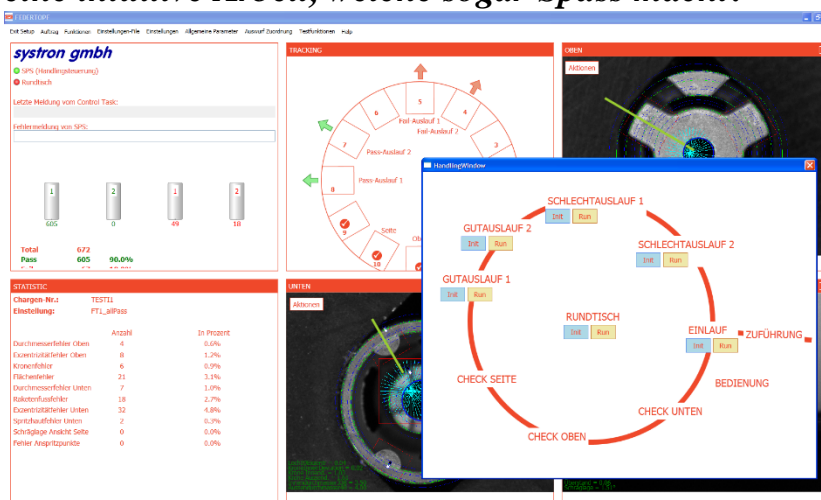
FEDERTOPF

Exit Setup Aufzug Funktionen Einstellungen-File Einstellungen Allgemeine Parameter Auswurf Zuordnung Testfunktionen Hilfe

systron gmbh

SPS (Handlingsteuerung)

Rundtisch

Letzte Meldung vom Control Task:

Fehlermeldung von SPS:

1 2 1 2

605 0 49 18

Total 672

Pass 605 90.0%

STATISTIC

Chargen-Nr.: TEST1

Einstellung: FT1_allPass

| | Anzahl | In Prozent |
|---|---|---|
| Durchmesserfehler Oben | 4 | 0.6% |
| Exzentrizitätfehler Oben | 8 | 1.2% |
| Kronenfehler | 6 | 0.9% |
| Flächenfehler | 21 | 3.1% |
| Durchmesserfehler Unten | 7 | 1.0% |
| Raketenfussfehler | 18 | 2.7% |
| Exzentrizitätfehler Unten | 32 | 4.8% |
| Spritzhautfehler Unten | 2 | 0.3% |
| Schräglage Ansicht Seite | 0 | 0.0% |
| Fehler Anspritzpunkte | 0 | 0.0% |

TRACKING

5 4 6 3 7 8 9 10

Fail-Auslauf 1

Fail-Auslauf 2

Pass-Auslauf 2

Pass-Auslauf 1

Seite

Ob

OBEN

Aktionen

UNTEN

Aktionen

HandlingWindow

SCHLECHTAUSLAUF 1

Init Run

GUTAUSLAUF 2

Init Run

SCHLECHTAUSLAUF 2

Init Run

GUTAUSLAUF 1

Init Run

RUNDTISCH

Init Run

EINLAUF

Init Run

ZUFÜHRUNG

BEDIENUNG

CHECK SEITE

CHECK UNTEN

CHECK OBEN